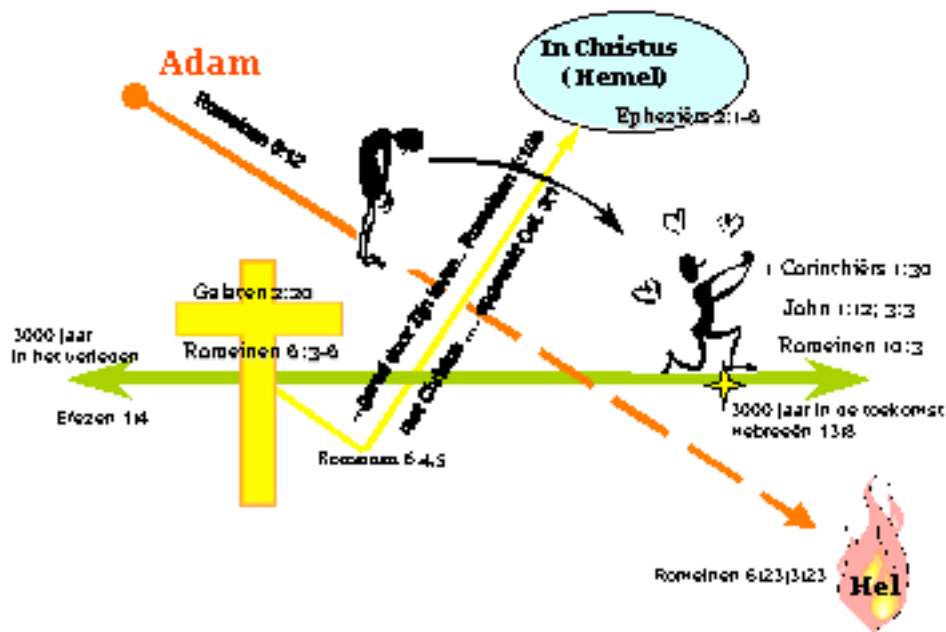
Adam

Romeinen 5:12

In Christus
(Hemel)

Efeziërs 2:1-6

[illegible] door Zijn leven... Romeinen 5:10

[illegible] Kol. 3:1

1 Corinthiërs 1:30

John 1:12; 3:3

Romeinen 10:3

Galaten 2:20

Romeinen 6:3-6

3000 jaar
in het verleden

Efezen 1:4

Romeinen 6:4,5

3000 jaar in de toekomst
Hebreeën 13:8

Romeinen 6:23;3:23

Hel